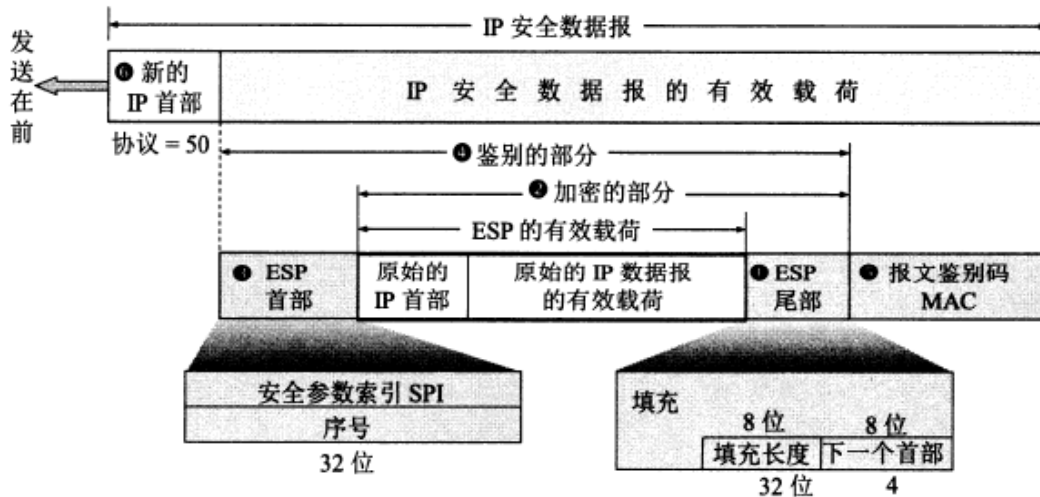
IP 安全数据报

发送在前

❻ 新的 IP 首部

IP 安全数据报的有效载荷

协议 = 50

❹ 鉴别的部分

❷ 加密的部分

ESP 的有效载荷

❸ ESP 首部

原始的 IP 首部

原始的 IP 数据报的有效载荷

❶ ESP 尾部

❺ 报文鉴别码 MAC

安全参数索引 SPI

序号

32 位

填充

8 位

8 位

填充长度

下一个首部

32 位

4